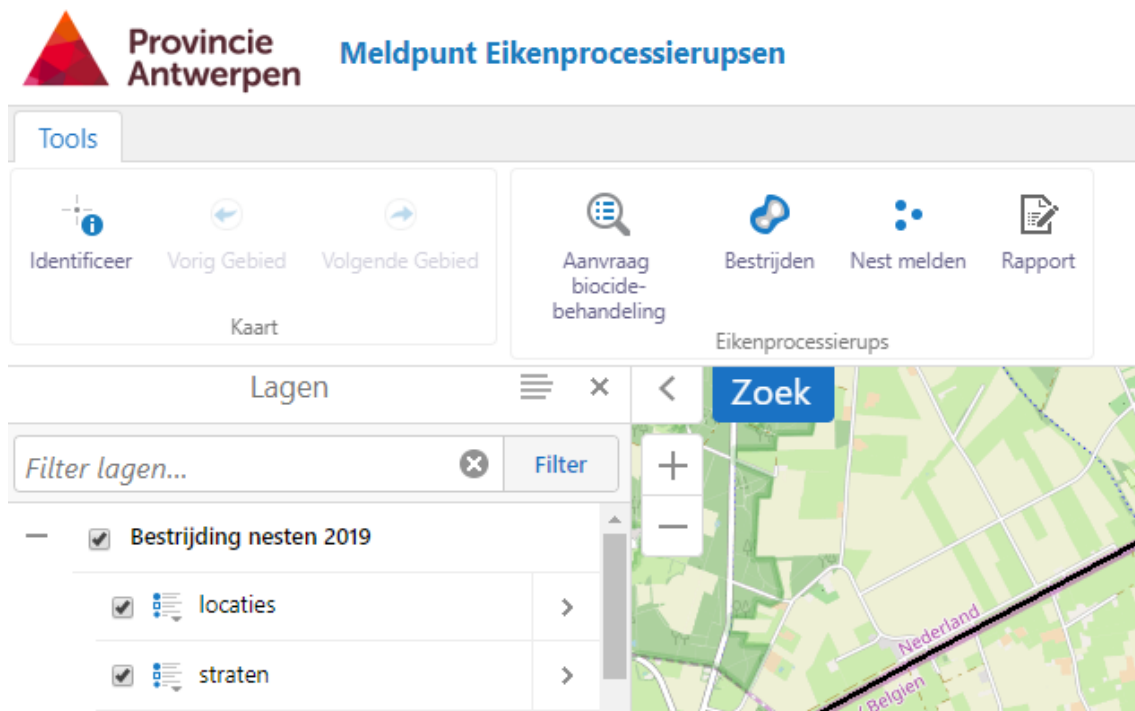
Provincie Antwerpen

Meldpunt Eikenprocessierupsen

Tools

Identificeer

Vorig Gebied

Volgende Gebied

Kaart

Aanvraag biocide-behandeling

Bestrijden

Nest melden

Rapport

Eikenprocessierups

Lagen

×

<

Zoek

Filter lagen...

Filter

+

—

—

Bestrijding nesten 2019

locaties

>

straten

>

Nederland

België